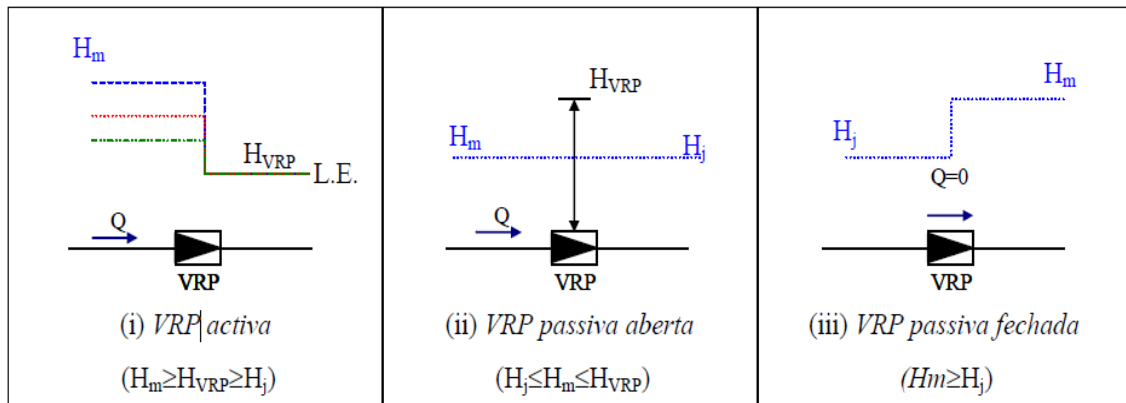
| $H_m$ $H_{VRP}$ L.E. Q VRP (i) *VRP activa* ($H_m \geq H_{VRP} \geq H_j$) | $H_{VRP}$ $H_m$ $H_j$ Q VRP (ii) *VRP passiva aberta* ($H_j \leq H_m \leq H_{VRP}$) | $H_m$ $H_j$ Q=0 VRP (iii) *VRP passiva fechada* (*Hm*$\geq H_j$) |
|---|---|---|